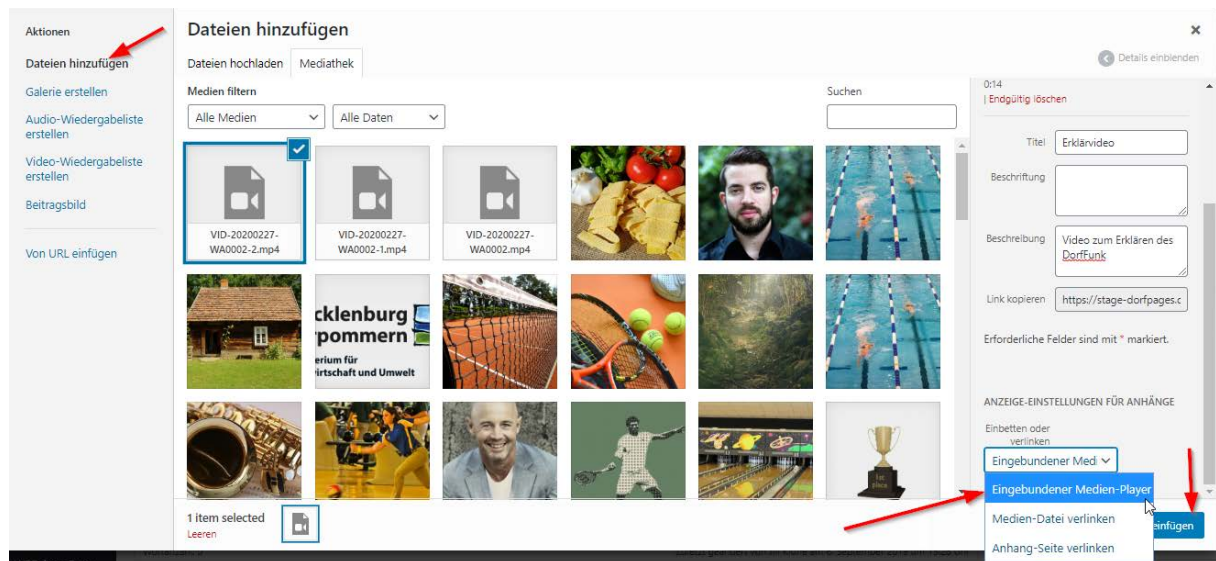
Aktionen

Dateien hinzufügen

Galerie erstellen

Audio-Wiedergabeliste erstellen

Video-Wiedergabeliste erstellen

Beitragsbild

Von URL einfügen

Dateien hinzufügen

×

Dateien hochladen Mediathek

Details einblenden

Medien filtern

Alle Medien

Alle Daten

Suchen

VID-20200227-WA0002-2.mp4

VID-20200227-WA0002-1.mp4

VID-20200227-WA0002.mp4

cklenburg pommern erium für irtschaft und Umwelt

0:14
| Endgültig löschen

Titel Erklärvideo

Beschriftung

Beschreibung Video zum Erklären des DorfFunk

Link kopieren https://stage-dorfpages.c

Erforderliche Felder sind mit * markiert.

ANZEIGE-EINSTELLUNGEN FÜR ANHÄNGE

Einbetten oder verlinken

Eingebundener Medi

Eingebundener Medien-Player

Medien-Datei verlinken

Anhang-Seite verlinken

1 item selected
Leeren

einfügen